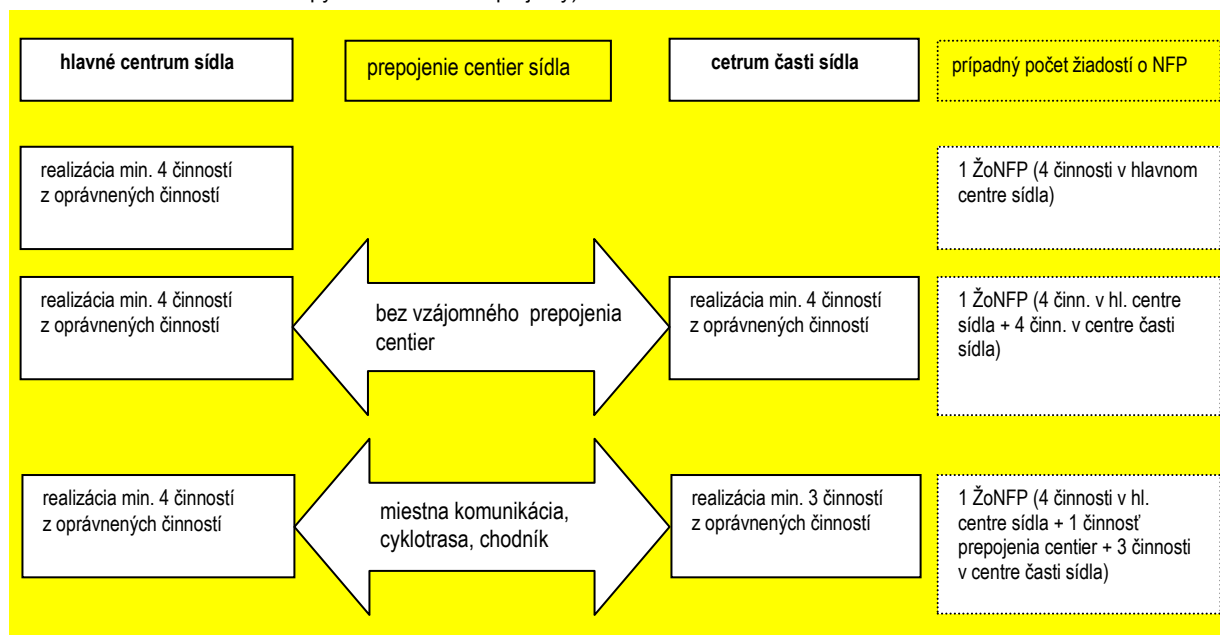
hlavné centrum sídla

prepojenie centier sídla

cetrum časti sídla

prípadný počet žiadostí o NFP

realizácia min. 4 činností z oprávnených činností

1 ŽoNFP (4 činnosti v hlavnom centre sídla)

realizácia min. 4 činností z oprávnených činností

bez vzájomného prepojenia centier

realizácia min. 4 činností z oprávnených činností

1 ŽoNFP (4 činn. v hl. centre sídla + 4 činn. v centre časti sídla)

realizácia min. 4 činností z oprávnených činností

miestna komunikácia, cyklotrasa, chodník

realizácia min. 3 činností z oprávnených činností

1 ŽoNFP (4 činnosti v hl. centre sídla + 1 činnosť prepojenia centier + 3 činnosti v centre časti sídla)